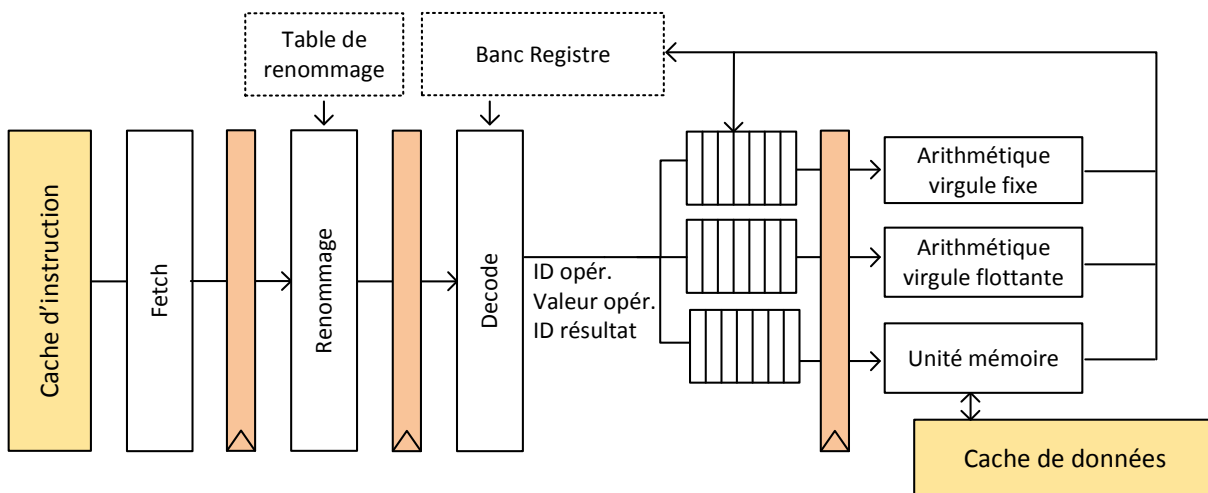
Table de renommage

Banc Registre

Cache d'instruction

Fetch

Renommage

Decode

ID opér.
Valeur opér.
ID résultat

Arithmétique virgule fixe

Arithmétique virgule flottante

Unité mémoire

Cache de données